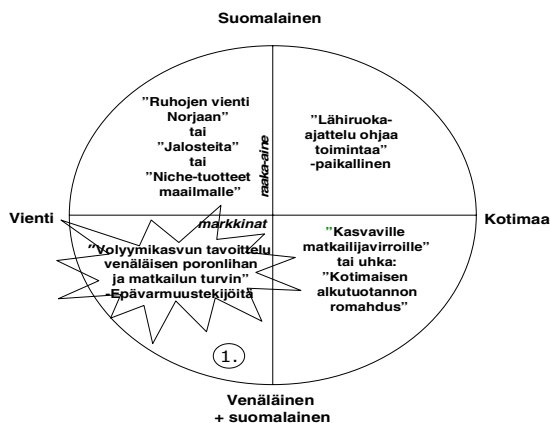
Suomalainen

"Ruhojen vienti Norjaan" tai "Jalosteita" tai "Niche-tuotteet maailmalle"

raaka-aine

"Lähiruoka-ajattelu ohjaa toimintaa" -paikallinen

Vienti

markkinat

Kotimaa

"Volyymikasvun tavoittelu venäläisen poronlihan ja matkailun turvin" -Epävarmuustekijöitä

"Kasvaville matkailijavirroille" tai uhka: "Kotimaisen alkutuotannon romahdus"

1.

Venäläinen + suomalainen